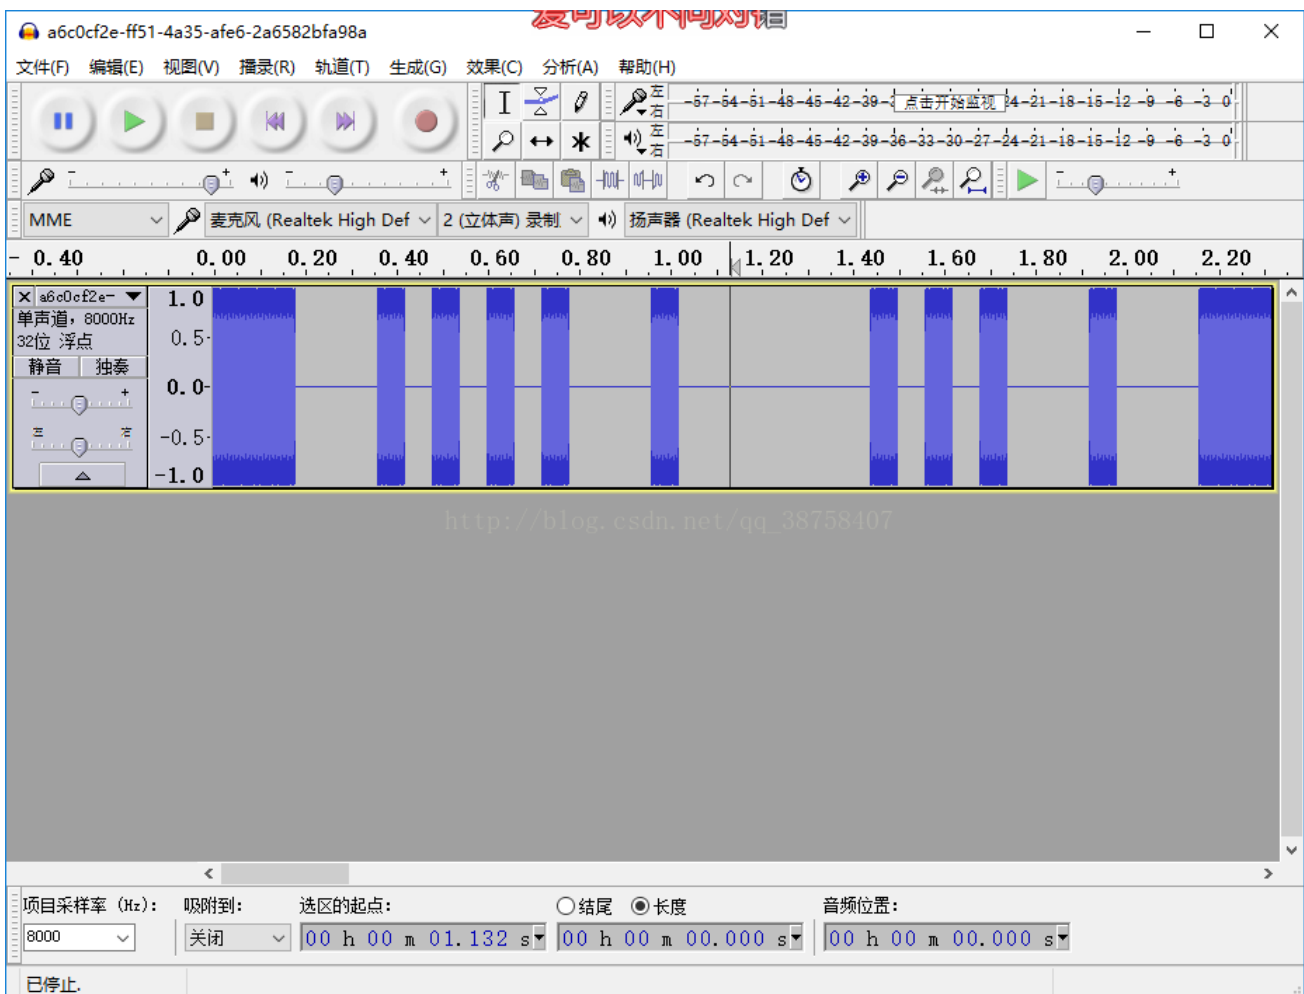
a6c0cf2e-ff51-4a35-afe6-2a6582bfa98a

文件(F) 编辑(E) 视图(V) 播录(R) 轨道(T) 生成(G) 效果(C) 分析(A) 帮助(H)

左 右 -57 -54 -51 -48 -45 -42 -39 点击开始监视 -24 -21 -18 -15 -12 -9 -6 -3 0
左 右 -57 -54 -51 -48 -45 -42 -39 -36 -33 -30 -27 -24 -21 -18 -15 -12 -9 -6 -3 0

MME 麦克风 (Realtek High Def 2 (立体声) 录制 扬声器 (Realtek High Def

-0.40 0.00 0.20 0.40 0.60 0.80 1.00 1.20 1.40 1.60 1.80 2.00 2.20

a6c0cf2e-
单声道, 8000Hz
32位 浮点
静音 独奏

1.0
0.5
0.0
-0.5
-1.0

http://blog.csdn.net/qq_38758407

项目采样率 (Hz): 8000
吸附到: 关闭
选区的起点: 00 h 00 m 01.132 s
结尾 长度 00 h 00 m 00.000 s
音频位置: 00 h 00 m 00.000 s

已停止.